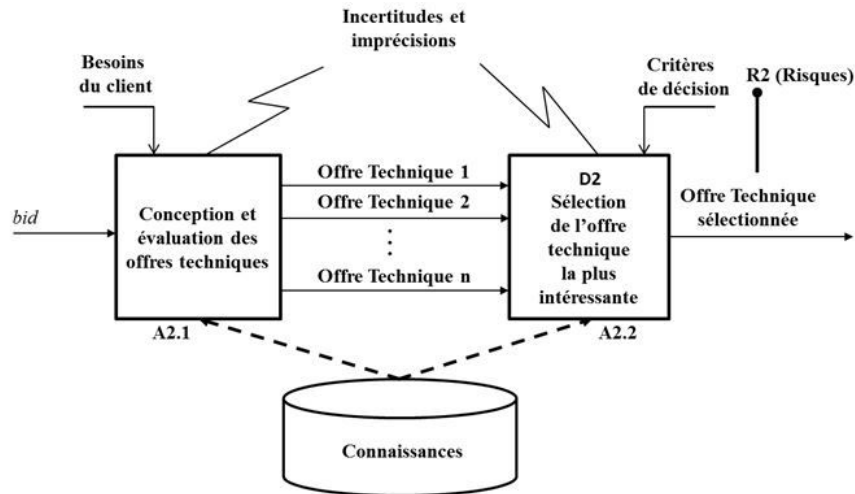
Incertitudes et imprécisions

Besoins du client

Critères de décision

R2 (Risques)

bid

Conception et évaluation des offres techniques

A2.1

Offre Technique 1

Offre Technique 2

⋮

Offre Technique n

D2
Sélection de l'offre technique la plus intéressante

A2.2

Offre Technique sélectionnée

Connaissances